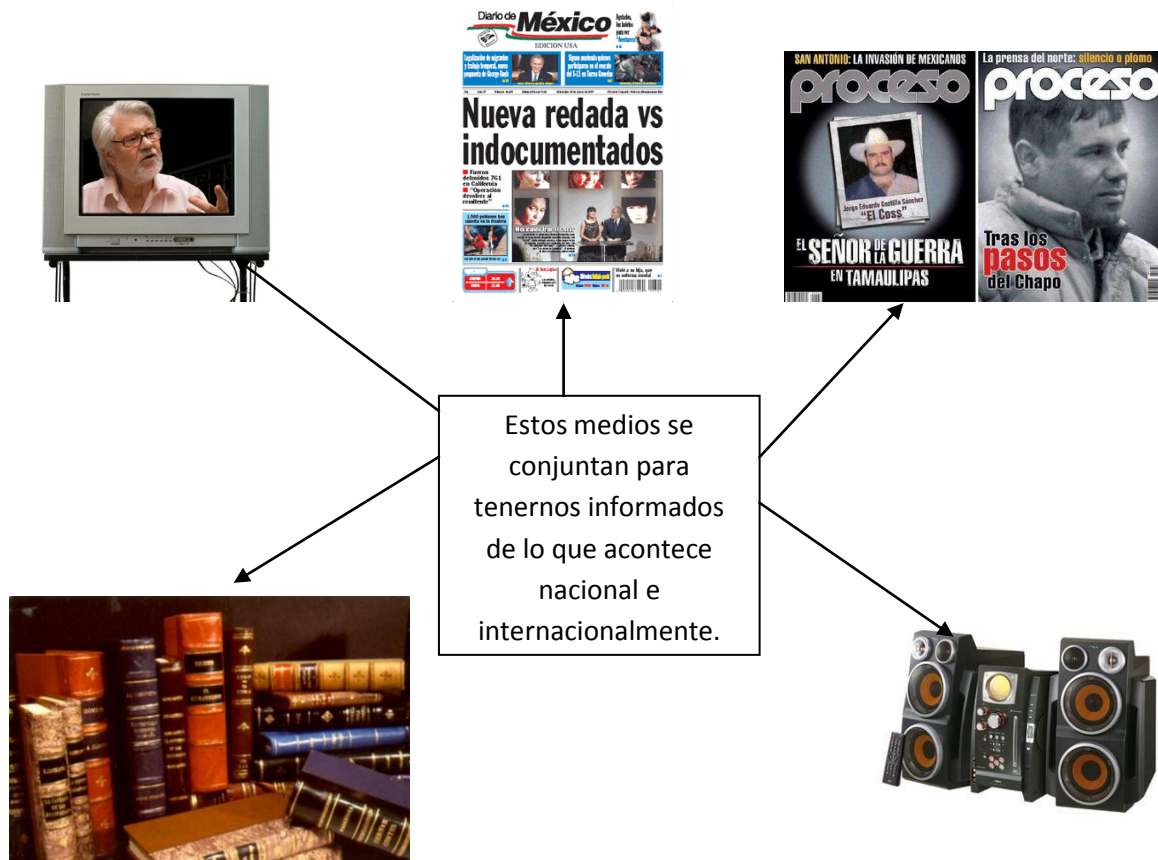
Diario de México

EDICION USA

Nueva redada vs indocumentados

Fueron detenidos 761 en California

"Operación desalojar al resultado"

SAN ANTONIO: LA INVASIÓN DE MEXICANOS

proceso

Jorge Eduardo Costilla Sánchez "El Coss"

EL SEÑOR DE LA GUERRA EN TAMAULIPAS

La prensa del norte: silencio o plomo

proceso

Tras los pasos del Chapo

Estos medios se conjuntan para tenernos informados de lo que acontece nacional e internacionalmente.